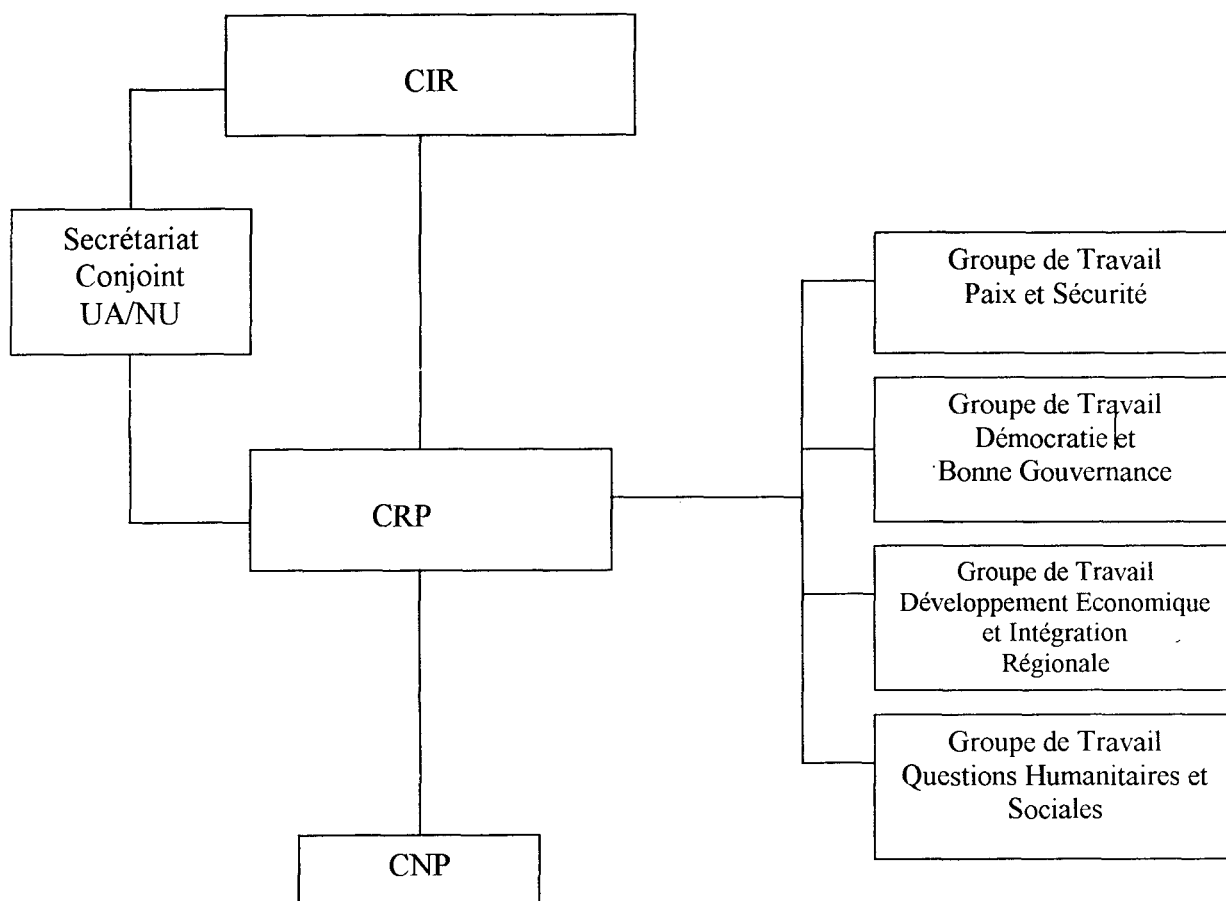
CIR

Secrétariat Conjoint UA/NU

CRP

CNP

Groupe de Travail Paix et Sécurité

Groupe de Travail Démocratie et Bonne Gouvernance

Groupe de Travail Développement Economique et Intégration Régionale

Groupe de Travail Questions Humanitaires et Sociales